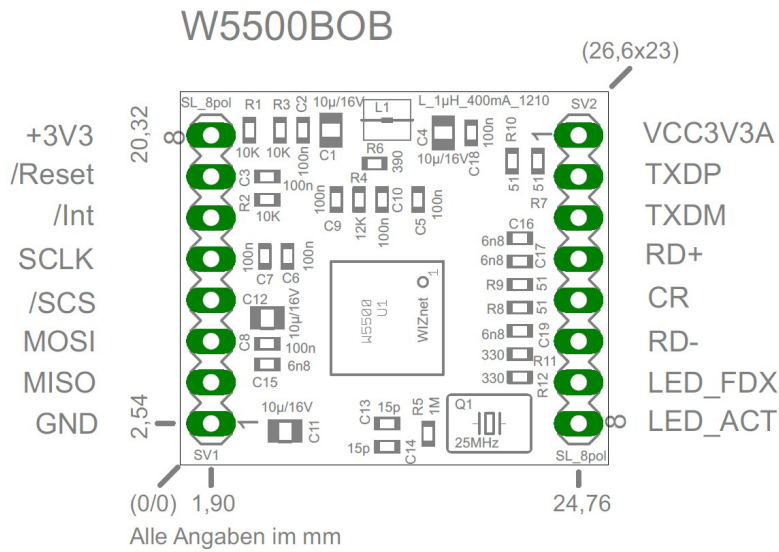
W5500BOB

(26,6x23)

20,32
2,54
(0/0)
1,90
24,76

+3V3
/Reset
/Int
SCLK
/SCS
MOSI
MISO
GND

VCC3V3A
TXDP
TXDM
RD+
CR
RD-
LED_FDX
LED_ACT

SL_8pol
SV2
SV1
SL_8pol
8
1
1
8

R1 R3 C2 10µ/16V L1 L_1µH_400mA_1210
10K 10K 100n C1 R6 390 C4 10µ/16V C18 100n R10 51 R7 51
C3 100n R4
R2 10K 100n C9 12K 100n C10 C5 100n
C16
6n8 C17
6n8
R9 51
100n C7 C6 100n R8 51
6n8 C19
C12 10µ/16V 330 R11
C8 100n 330 R12
6n8
C15
W5500 U1 WIZnet 1
10µ/16V C11
C13 15p R5 1M Q1
15p C14 25MHz

Alle Angaben im mm